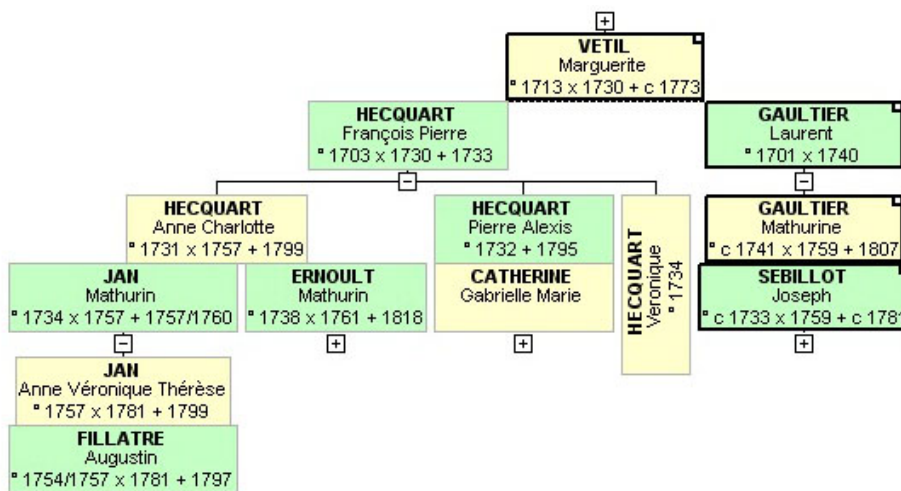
+

VETIL
Marguerite
° 1713 x 1730 + c 1773

HECQUART
François Pierre
° 1703 x 1730 + 1733

GAULTIER
Laurent
° 1701 x 1740

−

−

HECQUART
Anne Charlotte
° 1731 x 1757 + 1799

HECQUART
Pierre Alexis
° 1732 + 1795

CATHERINE
Gabrielle Marie

HECQUART
Veronique
° 1734

GAULTIER
Mathurine
° c 1741 x 1759 + 1807

SEBILLOT
Joseph
° c 1733 x 1759 + c 178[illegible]

JAN
Mathurin
° 1734 x 1757 + 1757/1760

ERNOULT
Mathurin
° 1738 x 1761 + 1818

+

+

+

−

JAN
Anne Véronique Thérèse
° 1757 x 1781 + 1799

FILLATRE
Augustin
° 1754/1757 x 1781 + 1797